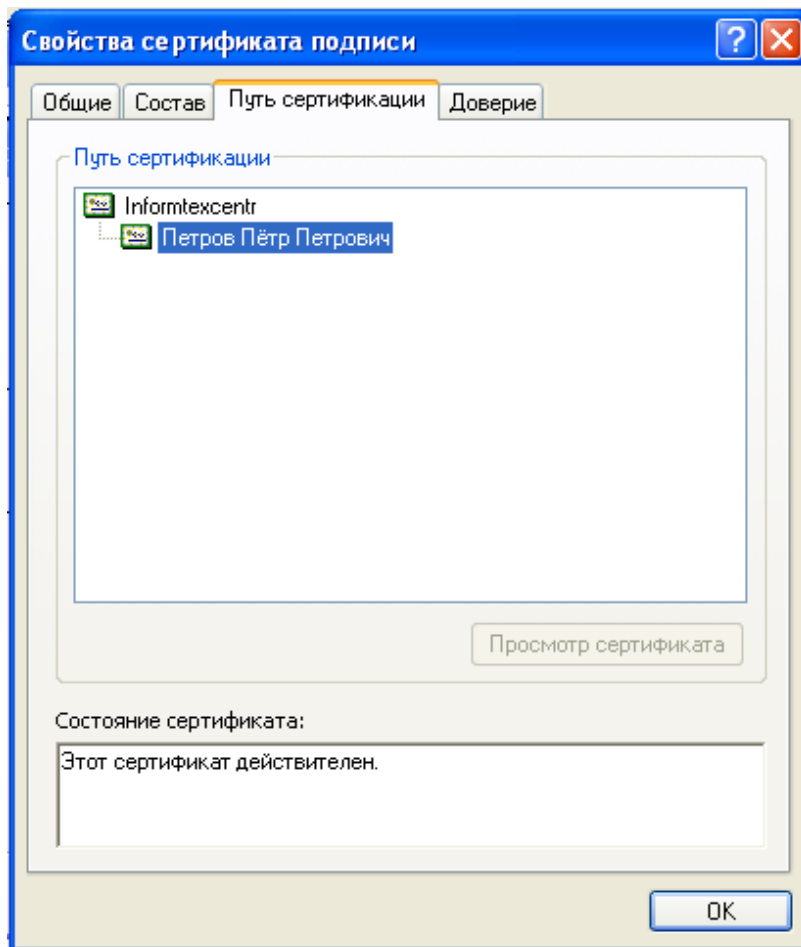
Свойства сертификата подписи

Общие | Состав | Путь сертификации | Доверие

Путь сертификации

Informtexcentr

Петров Пётр Петрович

Просмотр сертификата

Состояние сертификата:

Этот сертификат действителен.

OK